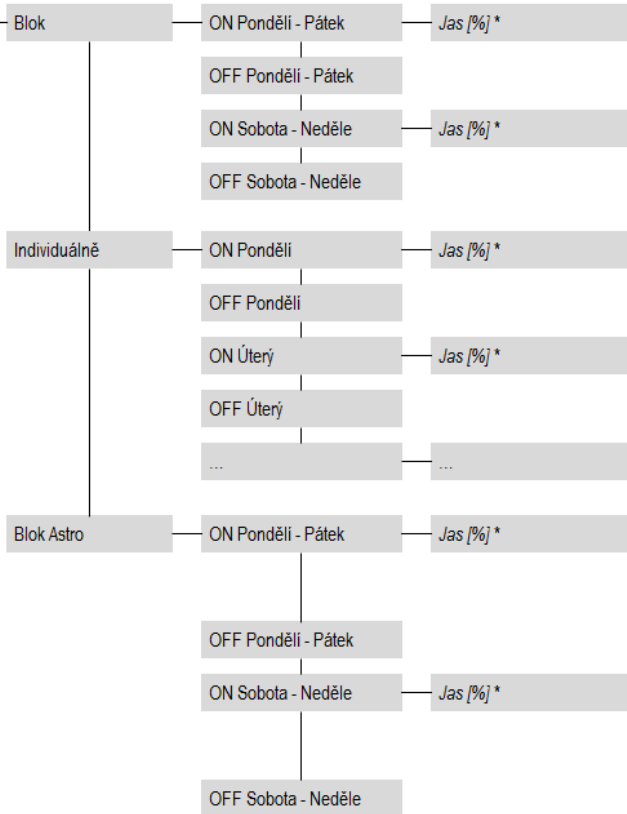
Blok
ON Pondělí - Pátek
Jas [%] *
OFF Pondělí - Pátek
ON Sobota - Neděle
Jas [%] *
OFF Sobota - Neděle

Individuálně
ON Pondělí
Jas [%] *
OFF Pondělí
ON Úterý
Jas [%] *
OFF Úterý
...
...

Blok Astro
ON Pondělí - Pátek
Jas [%] *
OFF Pondělí - Pátek
ON Sobota - Neděle
Jas [%] *
OFF Sobota - Neděle